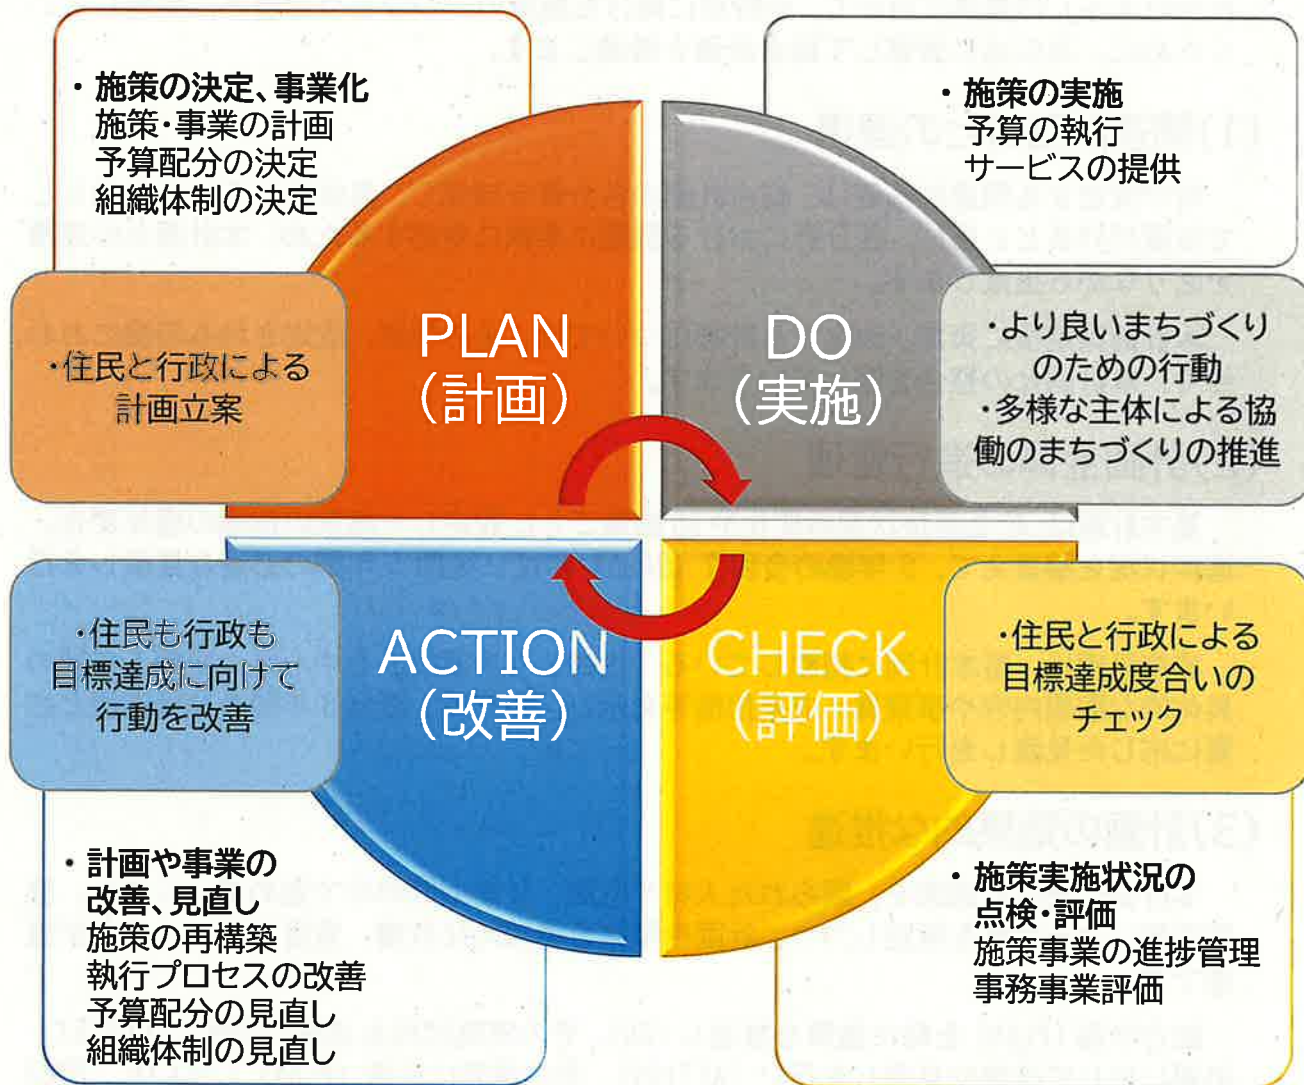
・施策の決定、事業化
施策・事業の計画
予算配分の決定
組織体制の決定

・住民と行政による計画立案

PLAN
（計画）

・施策の実施
予算の執行
サービスの提供

・より良いまちづくりのための行動
・多様な主体による協働のまちづくりの推進

DO
（実施）

・住民も行政も目標達成に向けて行動を改善

ACTION
（改善）

・計画や事業の改善、見直し
施策の再構築
執行プロセスの改善
予算配分の見直し
組織体制の見直し

CHECK
（評価）

・住民と行政による目標達成度合いのチェック

・施策実施状況の点検・評価
施策事業の進捗管理
事務事業評価